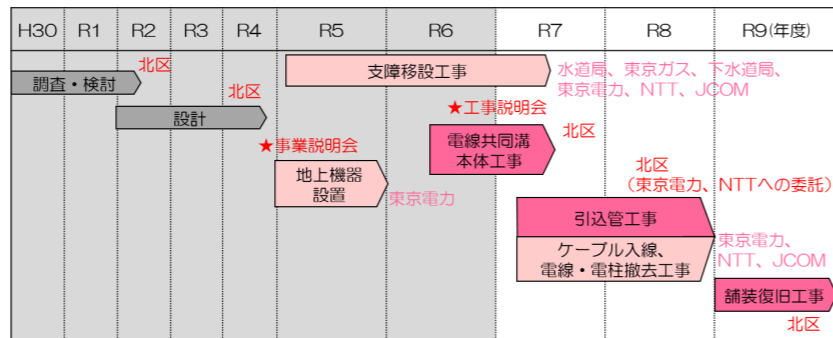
| H30 | R1 | R2 | R3 | R4 | R5 | R6 | R7 | R8 | R9(年度) |
|---|---|---|---|---|---|---|---|---|---|

北区
調査・検討

北区
設計

支障移設工事
水道局、東京ガス、下水道局、東京電力、NTT、JCOM

★事業説明会
地上機器設置
東京電力

★工事説明会
電線共同溝本体工事
北区

北区
(東京電力、NTTへの委託)
引込管工事
ケーブル入線、電線・電柱撤去工事
東京電力、NTT、JCOM

舗装復旧工事
北区